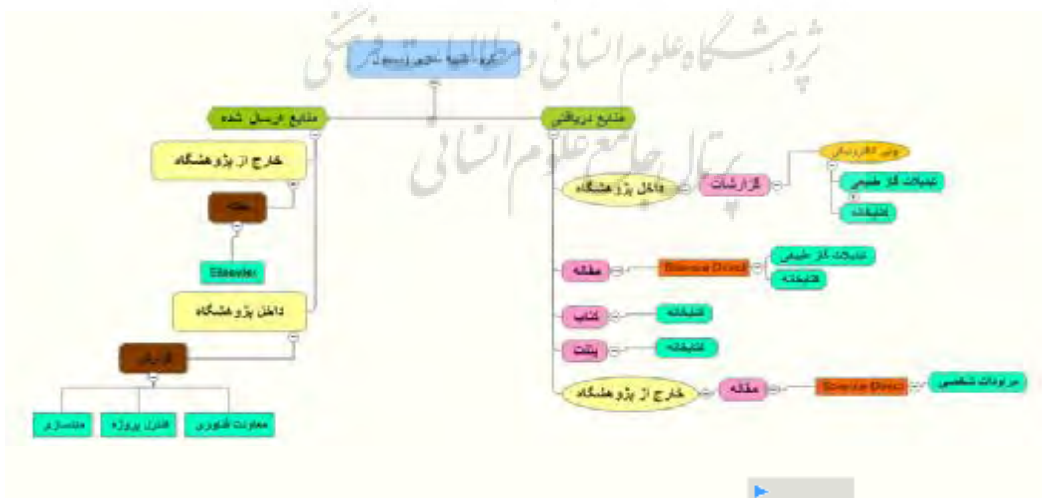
پژوهشگاه علوم انسانی و مطالعات فرهنگی
پرتال جامع علوم انسانی

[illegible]

منابع ارسال شده
منابع دریافتی

خارج از پژوهشگاه
مقاله
Elsevier

داخل پژوهشگاه
گزارش
مشاور
کنترل پروژه
معاونت فناوری

داخل پژوهشگاه
گزارشات
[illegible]
تبدیلات گاز طبیعی
کتابخانه

مقاله
Science Direct
تبدیلات گاز طبیعی
کتابخانه

کتاب
کتابخانه

پتنت
کتابخانه

خارج از پژوهشگاه
مقاله
Science Direct
مراودات شخصی